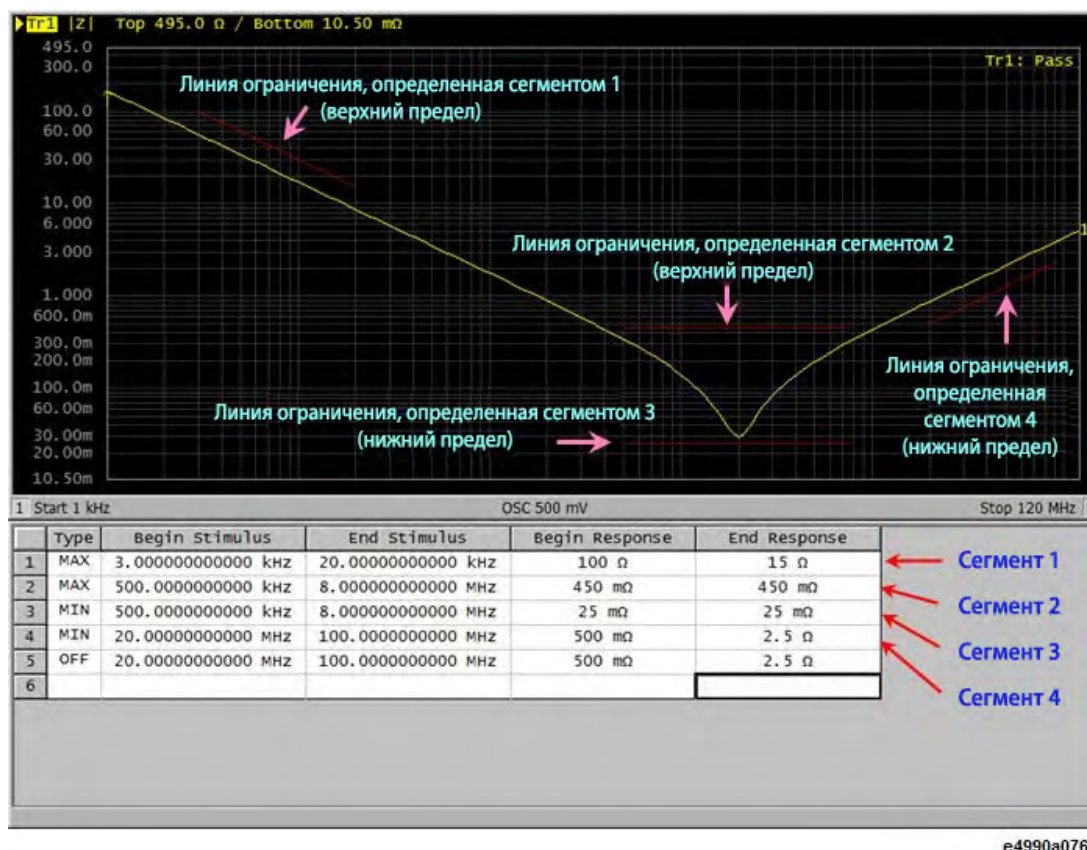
Tr1 |Z| Top 495.0 Ω / Bottom 10.50 mΩ

495.0
300.0
100.0
60.00
30.00
10.00
6.000
3.000
1.000
600.0m
300.0m
200.0m
100.0m
60.00m
30.00m
20.00m
10.50m

Tr1: Pass

Линия ограничения, определенная сегментом 1 (верхний предел)

Линия ограничения, определенная сегментом 2 (верхний предел)

Линия ограничения, определенная сегментом 4 (нижний предел)

Линия ограничения, определенная сегментом 3 (нижний предел)

1 Start 1 kHz OSC 500 mV Stop 120 MHz

| | Type | Begin Stimulus | End Stimulus | Begin Response | End Response |
|---|---|---|---|---|---|
| 1 | MAX | 3.000000000000 kHz | 20.00000000000 kHz | 100 Ω | 15 Ω |
| 2 | MAX | 500.0000000000 kHz | 8.000000000000 MHz | 450 mΩ | 450 mΩ |
| 3 | MIN | 500.0000000000 kHz | 8.000000000000 MHz | 25 mΩ | 25 mΩ |
| 4 | MIN | 20.00000000000 MHz | 100.0000000000 MHz | 500 mΩ | 2.5 Ω |
| 5 | OFF | 20.00000000000 MHz | 100.0000000000 MHz | 500 mΩ | 2.5 Ω |
| 6 | | | | | |

Сегмент 1
Сегмент 2
Сегмент 3
Сегмент 4

e4990a076